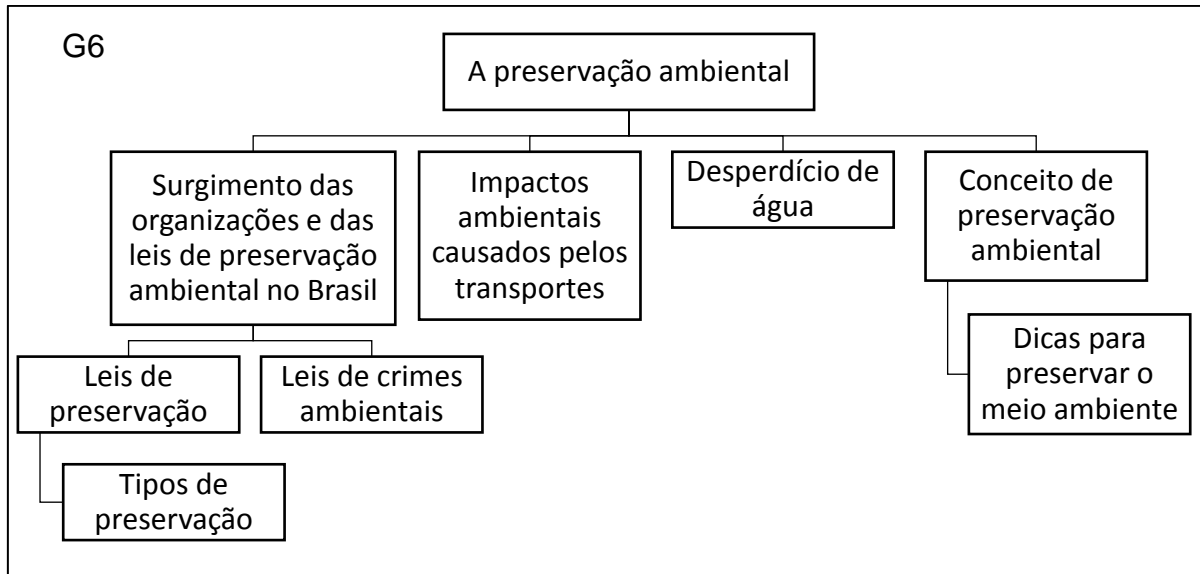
G6

A preservação ambiental

Surgimento das organizações e das leis de preservação ambiental no Brasil

Impactos ambientais causados pelos transportes

Desperdício de água

Conceito de preservação ambiental

Leis de preservação

Leis de crimes ambientais

Dicas para preservar o meio ambiente

Tipos de preservação